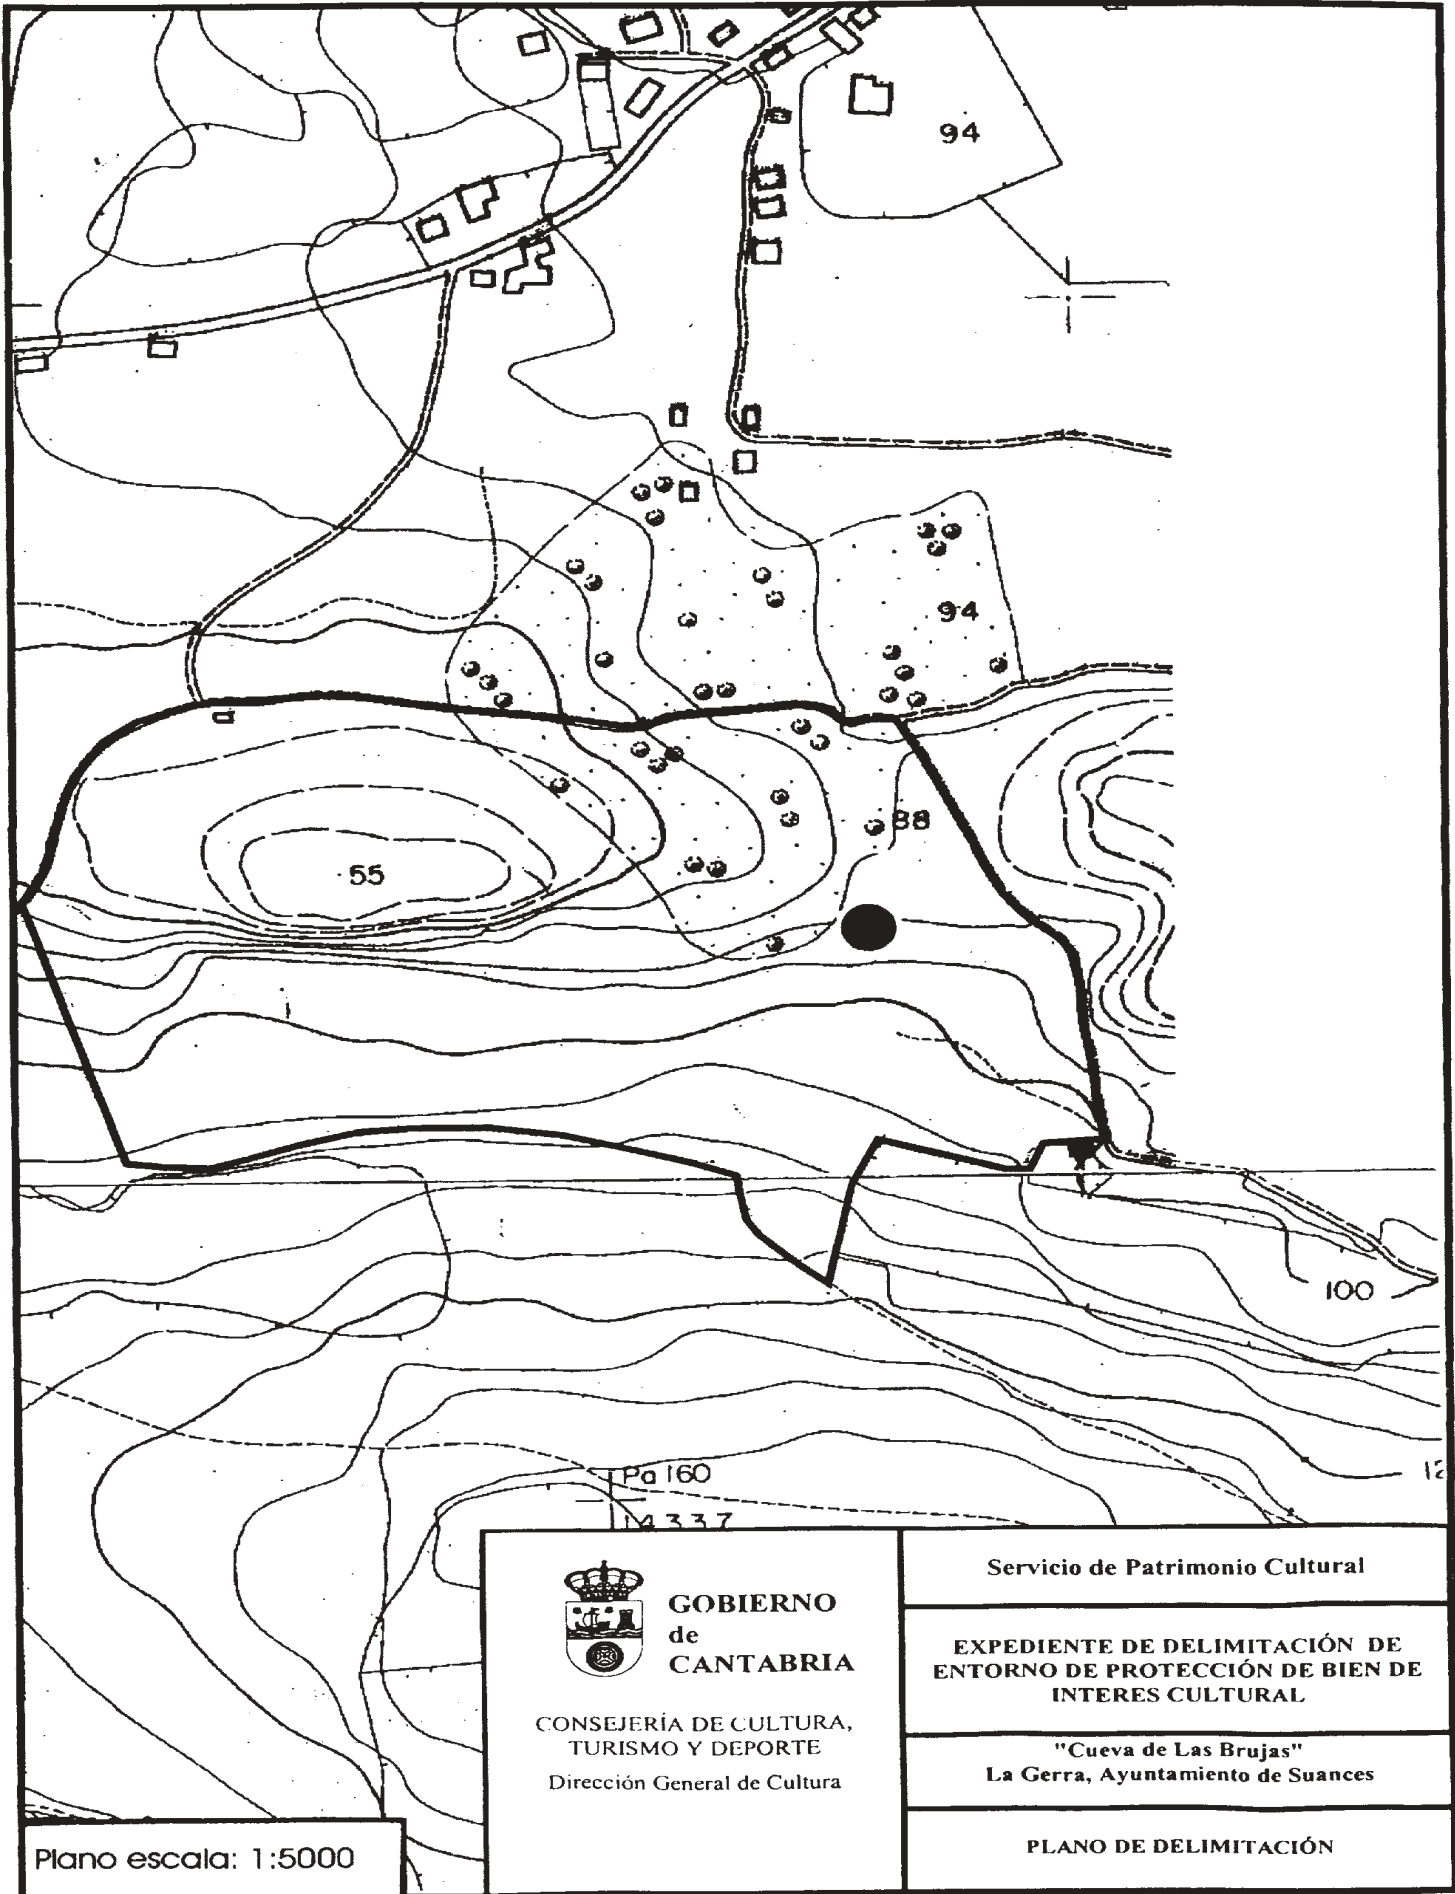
94

94

55

88

100

Pa 160

14337

12

GOBIERNO
de
CANTABRIA

CONSEJERÍA DE CULTURA, TURISMO Y DEPORTE
Dirección General de Cultura

Servicio de Patrimonio Cultural

EXPEDIENTE DE DELIMITACIÓN DE ENTORNO DE PROTECCIÓN DE BIEN DE INTERES CULTURAL

"Cueva de Las Brujas"
La Gerra, Ayuntamiento de Suances

PLANO DE DELIMITACIÓN

Plano escala: 1:5000